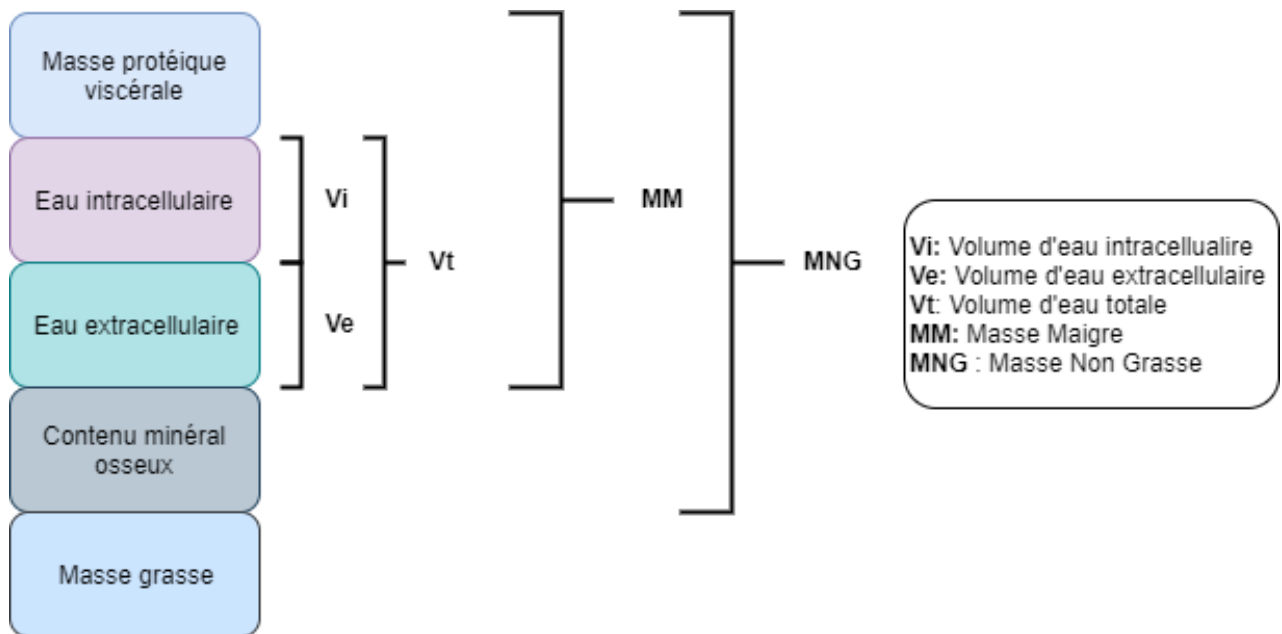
Masse protéique viscérale

Eau intracellulaire

Eau extracellulaire

Contenu minéral osseux

Masse grasse

Vi

Ve

Vt

MM

MNG

Vi: Volume d'eau intracellualire
Ve: Volume d'eau extracellulaire
Vt: Volume d'eau totale
MM: Masse Maigre
MNG : Masse Non Grasse